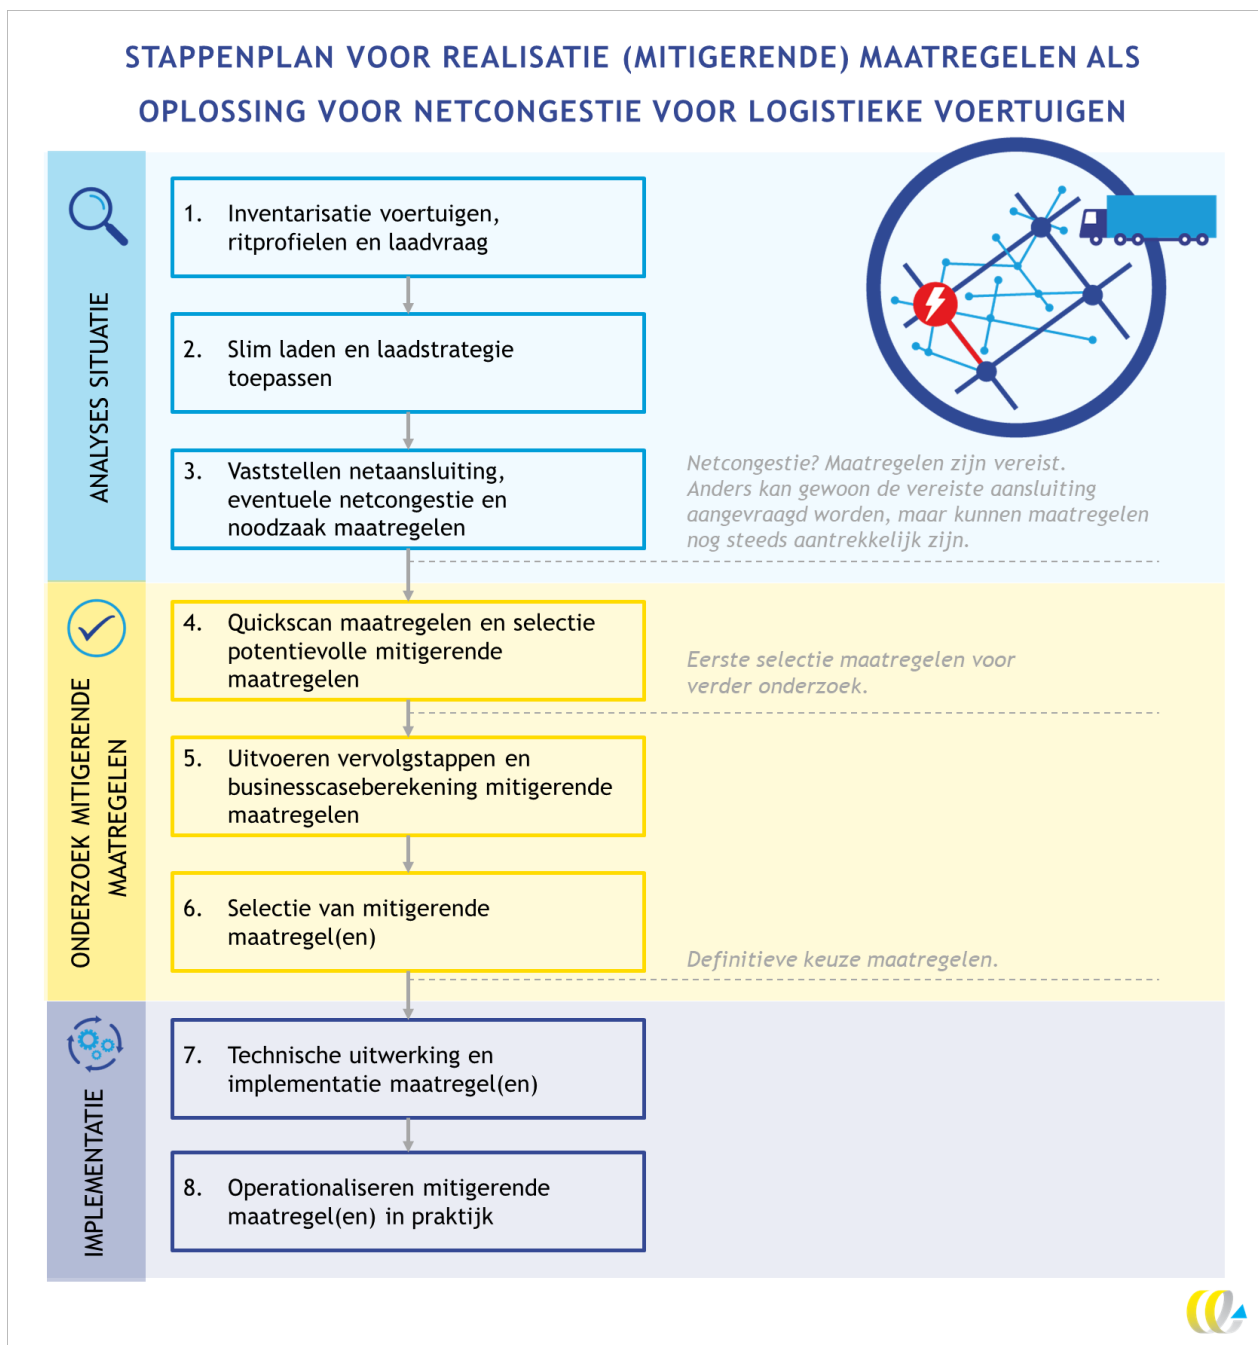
STAPPENPLAN VOOR REALISATIE (MITIGERENDE) MAATREGELEN ALS OPLOSSING VOOR NETCONGESTIE VOOR LOGISTIEKE VOERTUIGEN

ANALYSES SITUATIE

1. Inventarisatie voertuigen, ritprofielen en laadvraag

2. Slim laden en laadstrategie toepassen

3. Vaststellen netaansluiting, eventuele netcongestie en noodzaak maatregelen

Netcongestie? Maatregelen zijn vereist. Anders kan gewoon de vereiste aansluiting aangevraagd worden, maar kunnen maatregelen nog steeds aantrekkelijk zijn.

ONDERZOEK MITIGERENDE MAATREGELEN

4. Quickscan maatregelen en selectie potentievolle mitigerende maatregelen

Eerste selectie maatregelen voor verder onderzoek.

5. Uitvoeren vervolgstappen en businesscaseberekening mitigerende maatregelen

6. Selectie van mitigerende maatregel(en)

Definitieve keuze maatregelen.

IMPLEMENTATIE

7. Technische uitwerking en implementatie maatregel(en)

8. Operationaliseren mitigerende maatregel(en) in praktijk